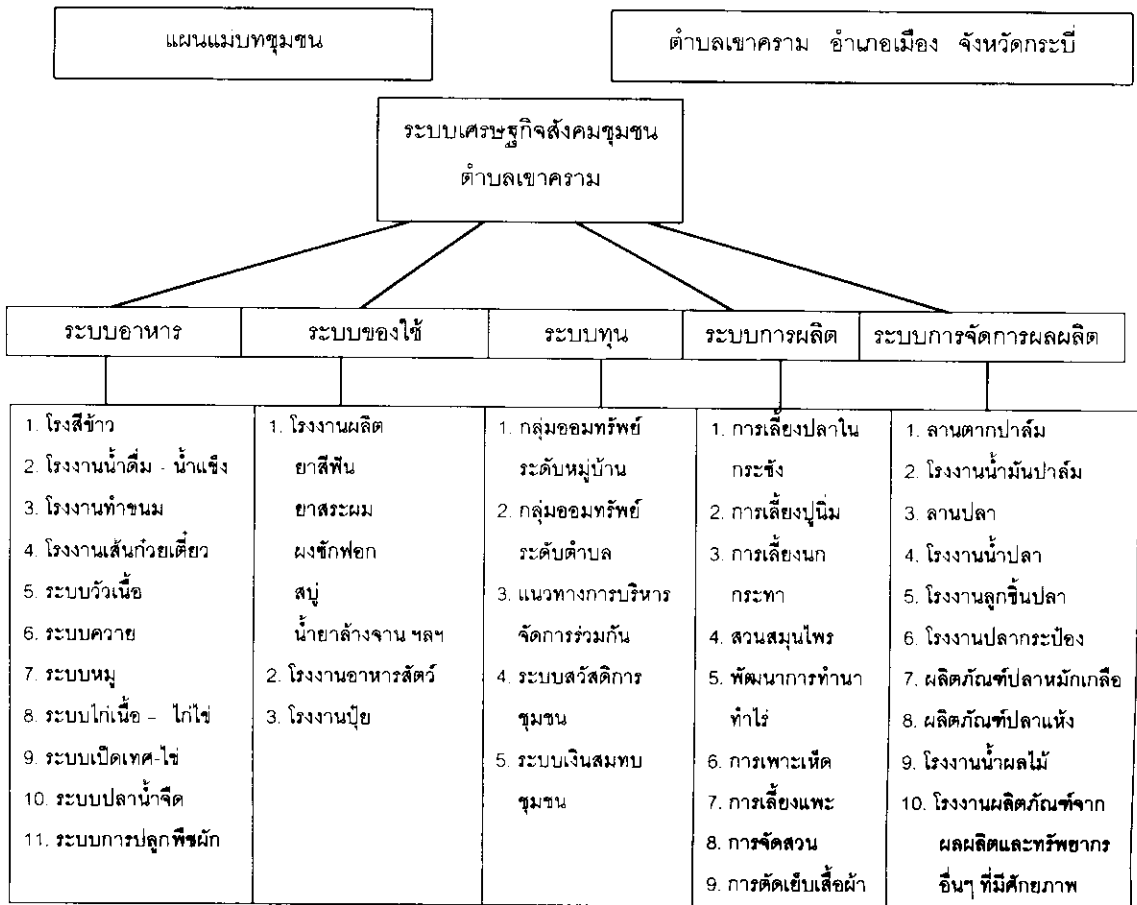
แผนแมบทชุมชน

ตำบลเขาคราม อำเภอเมือง จังหวัดกระบี่

ระบบเศรษฐกิจสังคมชุมชน ตำบลเขาคราม

ระบบอาหาร

1. โรงสีข้าว
2. โรงงานน้ำดื่ม - น้ำแข็ง
3. โรงงานทำขนม
4. โรงงานเส้นก๋วยเตี๋ยว
5. ระบบวัวเนื้อ
6. ระบบควาย
7. ระบบหมู
8. ระบบไก่เนื้อ – ไก่ไข่
9. ระบบเป็ดเทศ-ไข่
10. ระบบปลาน้ำจืด
11. ระบบการปลูกพืชผัก

ระบบของใช้

1. โรงงานผลิต ยาสีฟัน ยาสระผม ผงซักฟอก สบู่ น้ำยาล้างจาน ฯลฯ
2. โรงงานอาหารสัตว์
3. โรงงานปุ๋ย

ระบบทุน

1. กลุ่มออมทรัพย์ระดับหมู่บ้าน
2. กลุ่มออมทรัพย์ระดับตำบล
3. แนวทางการบริหารจัดการร่วมกัน
4. ระบบสวัสดิการชุมชน
5. ระบบเงินสมทบชุมชน

ระบบการผลิต

1. การเลี้ยงปลาในกระชัง
2. การเลี้ยงปูนิ่ม
3. การเลี้ยงนกกระทา
4. สวนสมุนไพร
5. พัฒนาการทำนาทำไร่
6. การเพาะเห็ด
7. การเลี้ยงแพะ
8. การจัดสวน
9. การตัดเย็บเสื้อผ้า

ระบบการจัดการผลผลิต

1. ลานตากปาล์ม
2. โรงงานน้ำมันปาล์ม
3. ลานปลา
4. โรงงานน้ำปลา
5. โรงงานลูกชิ้นปลา
6. โรงงานปลากระป๋อง
7. ผลิตภัณฑ์ปลาหมักเกลือ
8. ผลิตภัณฑ์ปลาแห้ง
9. โรงงานน้ำผลไม้
10. โรงงานผลิตภัณฑ์จากผลผลิตและทรัพยากรอื่นๆ ที่มีศักยภาพ